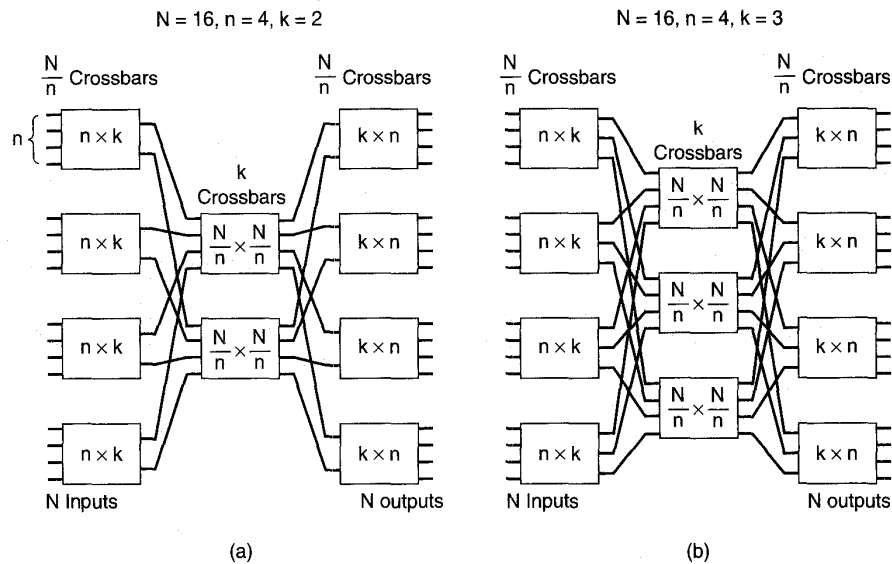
N = 16, n = 4, k = 2

$\frac{N}{n}$ Crossbars

$\frac{N}{n}$ Crossbars

n

$n \times k$

$n \times k$

$n \times k$

$n \times k$

k Crossbars

$\frac{N}{n} \times \frac{N}{n}$

$\frac{N}{n} \times \frac{N}{n}$

$k \times n$

$k \times n$

$k \times n$

$k \times n$

N Inputs

N outputs

(a)

N = 16, n = 4, k = 3

$\frac{N}{n}$ Crossbars

$\frac{N}{n}$ Crossbars

$n \times k$

$n \times k$

$n \times k$

$n \times k$

k Crossbars

$\frac{N}{n} \times \frac{N}{n}$

$\frac{N}{n} \times \frac{N}{n}$

$\frac{N}{n} \times \frac{N}{n}$

$k \times n$

$k \times n$

$k \times n$

$k \times n$

N Inputs

N outputs

(b)